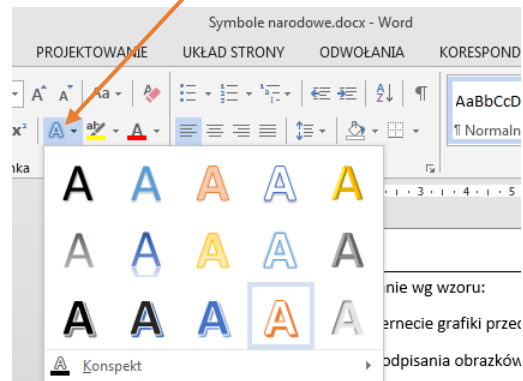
Symbole narodowe.docx - Word

PROJEKTOWANIE UKŁAD STRONY ODWOŁANIA KORESPOND

AaBbCcD

¶ Normaln

nka

A A A A A

A A A A A

A A A A A

Konspekt

nie wg wzoru:

ernecie grafiki przed

odpisania obrazków